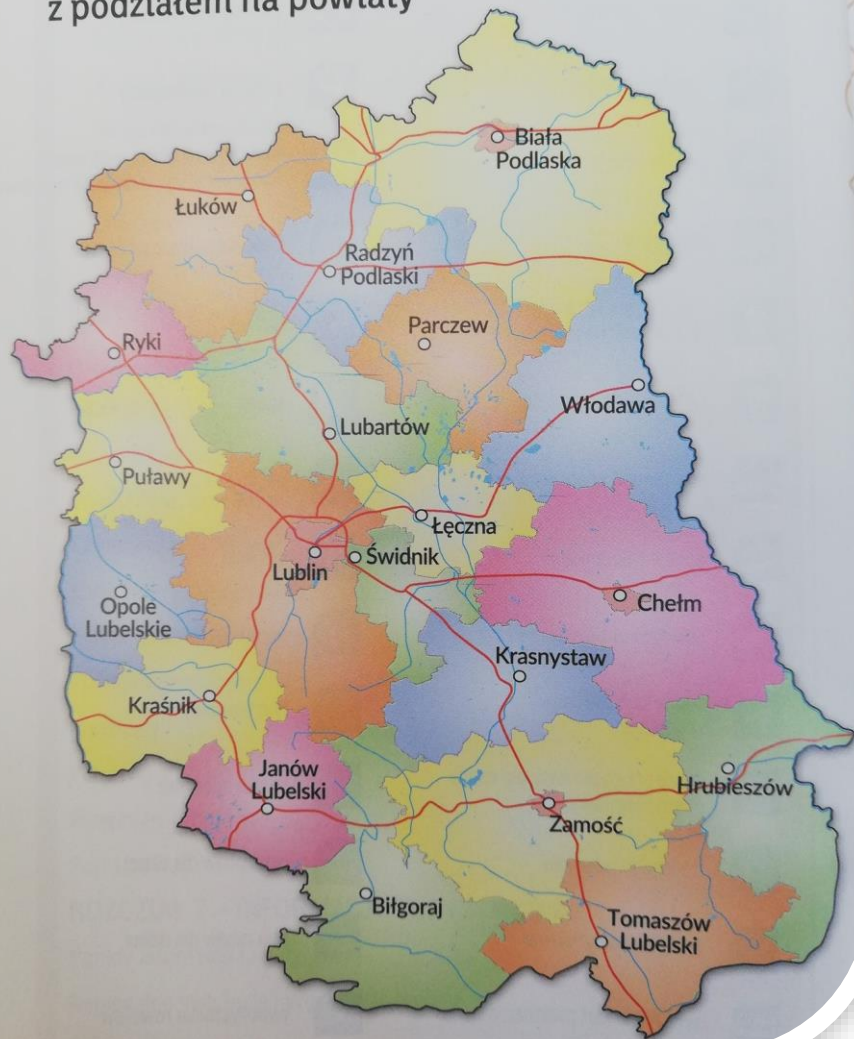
z podziałem na powiaty

Biała Podlaska
Łuków
Radzyń Podlaski
Parczew
Ryki
Włodawa
Lubartów
Puławy
Łęczna
Lublin
Świdnik
Opole Lubelskie
Chełm
Krasnystaw
Kraśnik
Janów Lubelski
Hrubieszów
Zamość
Biłgoraj
Tomaszów Lubelski